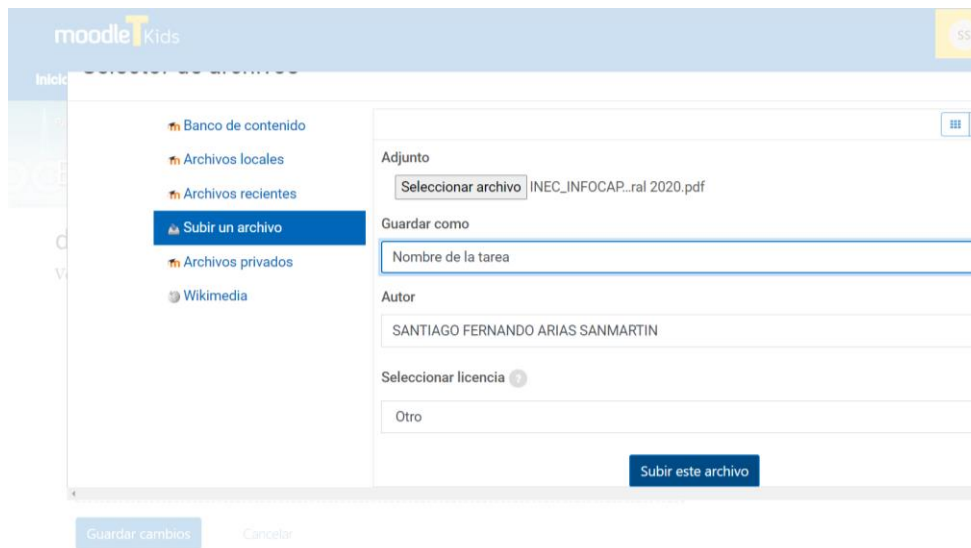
moodle Kids

Inicio

Selector de archivos

Banco de contenido
Archivos locales
Archivos recientes
Subir un archivo
Archivos privados
Wikimedia

Adjunto
Seleccionar archivo INEC_INFOCAP...ral 2020.pdf

Guardar como
Nombre de la tarea

Autor
SANTIAGO FERNANDO ARIAS SANMARTIN

Seleccionar licencia
Otro

Subir este archivo

Guardar cambios Cancelar